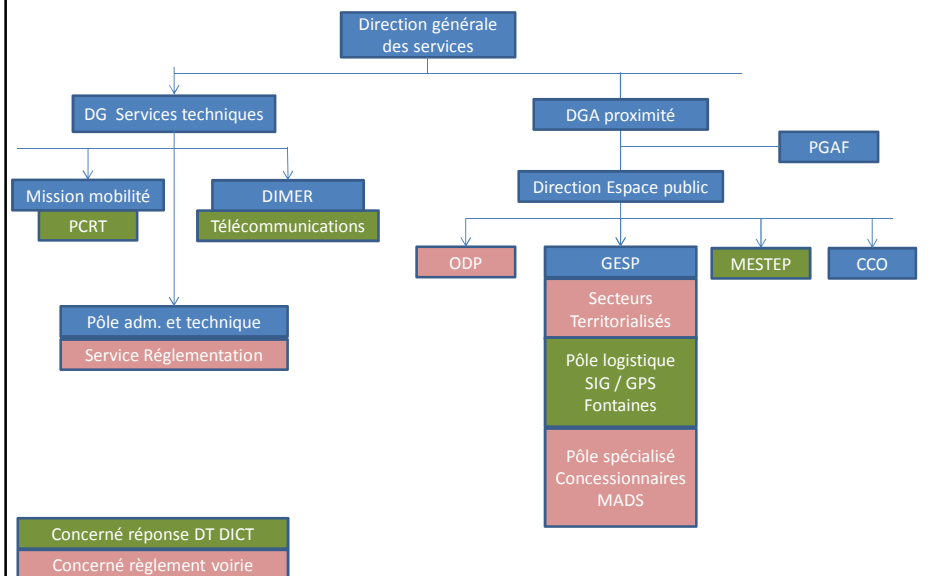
Direction générale des services

DG Services techniques

DGA proximité

PGAF

Mission mobilité

PCRT

DIMER

Télécommunications

Direction Espace public

ODP

GESP

MESTEP

CCO

Secteurs Territorialisés

Pôle logistique SIG / GPS Fontaines

Pôle spécialisé Concessionnaires MADS

Pôle adm. et technique

Service Réglementation

Concerné réponse DT DICT

Concerné règlement voirie